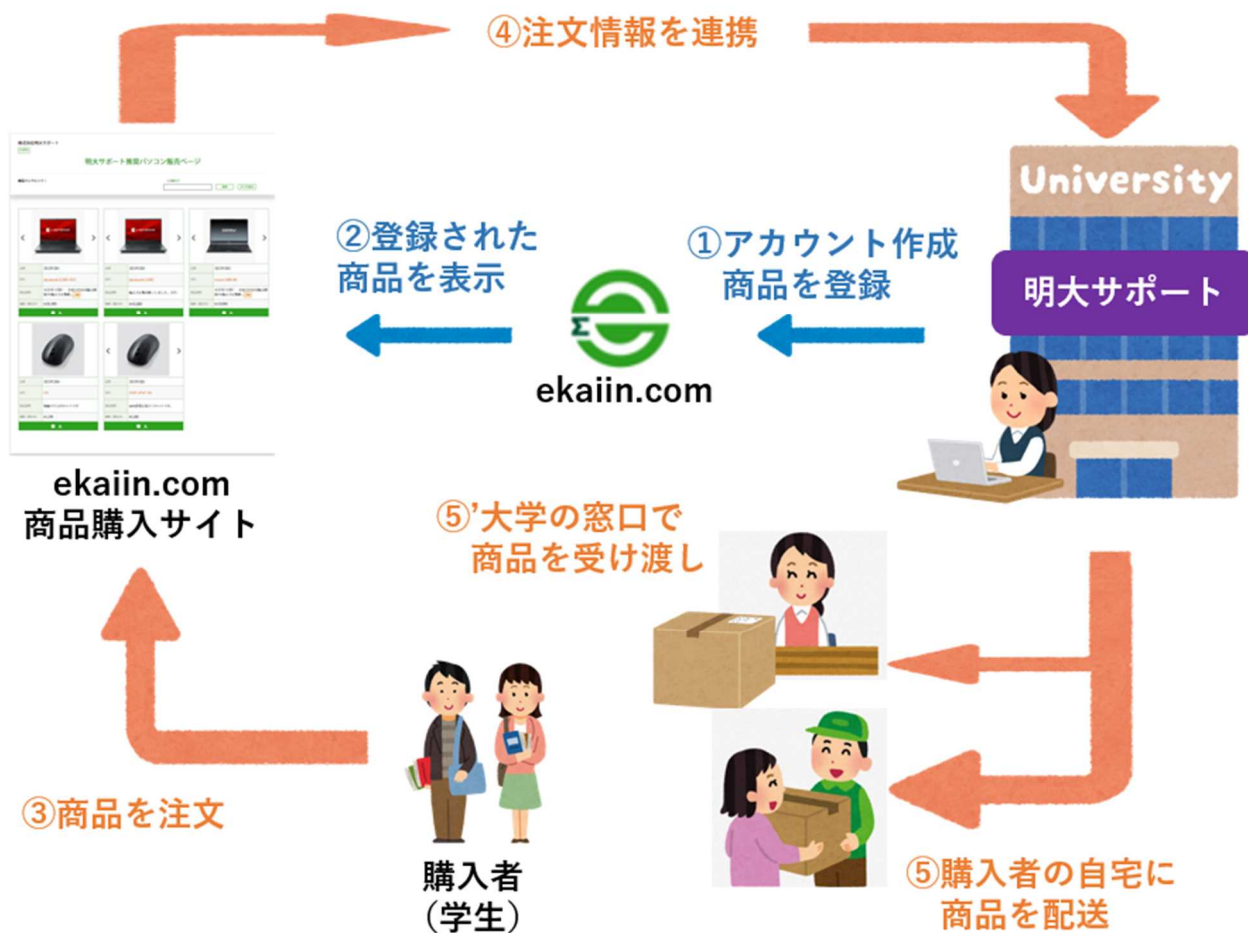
④注文情報を連携

明大サポート推奨パソコン販売ページ

②登録された商品を表示

①アカウント作成 商品を登録

University

明大サポート

ekaiin.com

ekaiin.com 商品購入サイト

⑤'大学の窓口で 商品を受け渡し

③商品を注文

購入者 (学生)

⑤購入者の自宅に 商品を配送